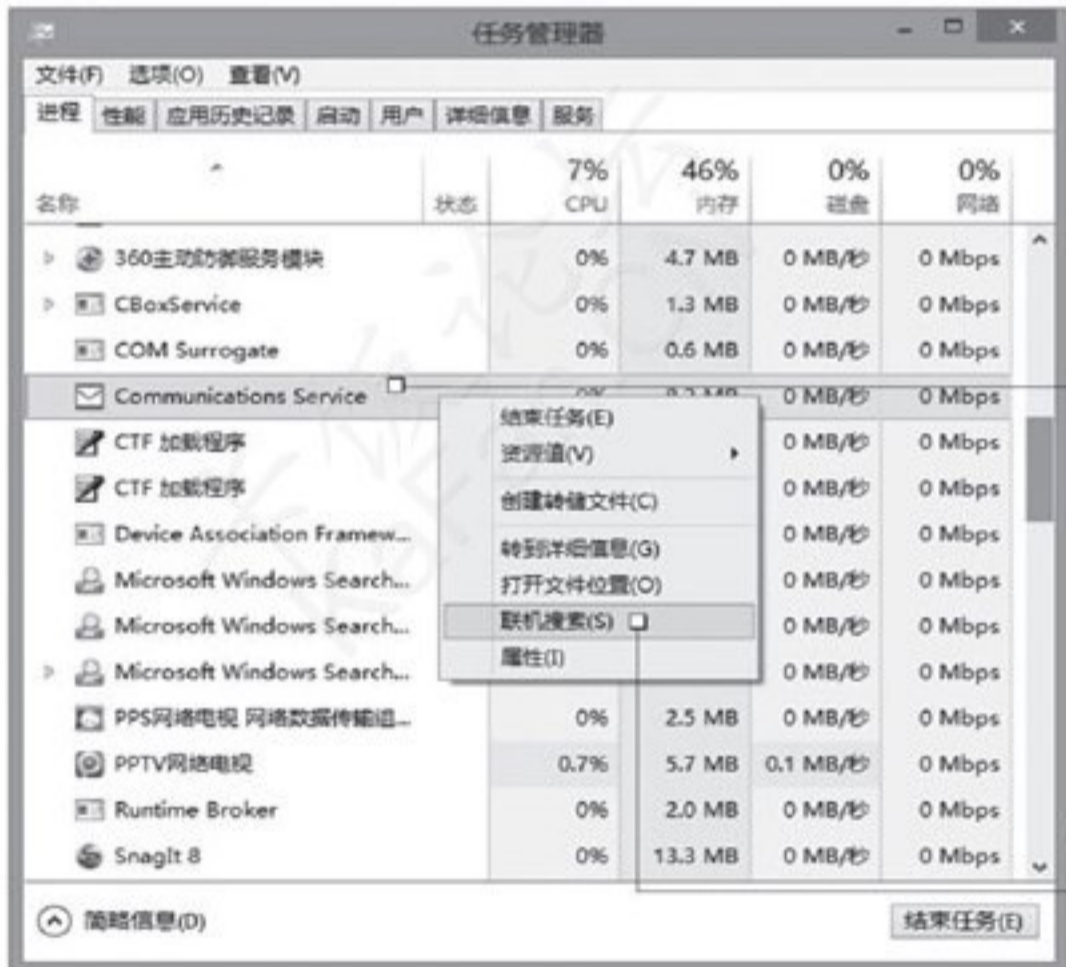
任务管理器

文件(F) 选项(O) 查看(V)

进程 | 性能 | 应用历史记录 | 启动 | 用户 | 详细信息 | 服务

| 名称 | 状态 | 7% CPU | 46% 内存 | 0% 磁盘 | 0% 网络 |
|---|---|---|---|---|---|
| 360主动防御服务模块 | | 0% | 4.7 MB | 0 MB/秒 | 0 Mbps |
| CBoxService | | 0% | 1.3 MB | 0 MB/秒 | 0 Mbps |
| COM Surrogate | | 0% | 0.6 MB | 0 MB/秒 | 0 Mbps |
| Communications Service | | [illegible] | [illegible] | 0 MB/秒 | 0 Mbps |
| CTF 加载程序 | | | | 0 MB/秒 | 0 Mbps |
| CTF 加载程序 | | | | 0 MB/秒 | 0 Mbps |
| Device Association Framew... | | | | 0 MB/秒 | 0 Mbps |
| Microsoft Windows Search... | | | | 0 MB/秒 | 0 Mbps |
| Microsoft Windows Search... | | | | 0 MB/秒 | 0 Mbps |
| Microsoft Windows Search... | | | | 0 MB/秒 | 0 Mbps |
| PPS网络电视 网络数据传输组... | | 0% | 2.5 MB | 0 MB/秒 | 0 Mbps |
| PPTV网络电视 | | 0.7% | 5.7 MB | 0.1 MB/秒 | 0 Mbps |
| Runtime Broker | | 0% | 2.0 MB | 0 MB/秒 | 0 Mbps |
| SnagIt 8 | | 0% | 13.3 MB | 0 MB/秒 | 0 Mbps |

结束任务(E)
资源值(V)
创建转储文件(C)
转到详细信息(G)
打开文件位置(O)
联机搜索(S)
属性(I)

简略信息(D)

结束任务(E)